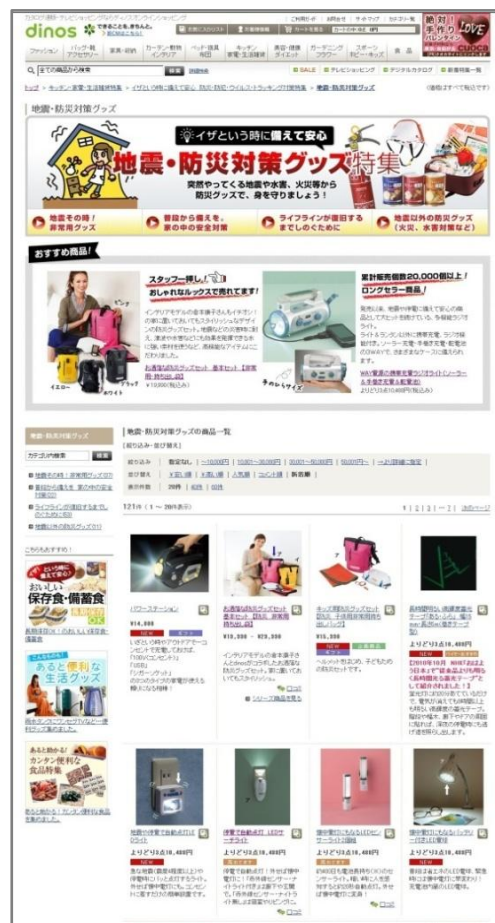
dinos

地震・防災対策グッズ

イザという時に備えて安心

地震・防災対策グッズ特集

突然やってくる地震や水害、火災等から
防災グッズで、身を守りましょう！

地震その時！非常用グッズ

普段から備えを、家の中の安全対策

ライフラインが復旧するまでしのぐために

地震以外の防災グッズ（火災、水害対策など）

おすすめ商品！

スタッフ一押し！おしゃれなルックスで売れてます！

累計販売個数20,000個以上！ロングセラー商品！

地震・防災対策グッズの商品一覧

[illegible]